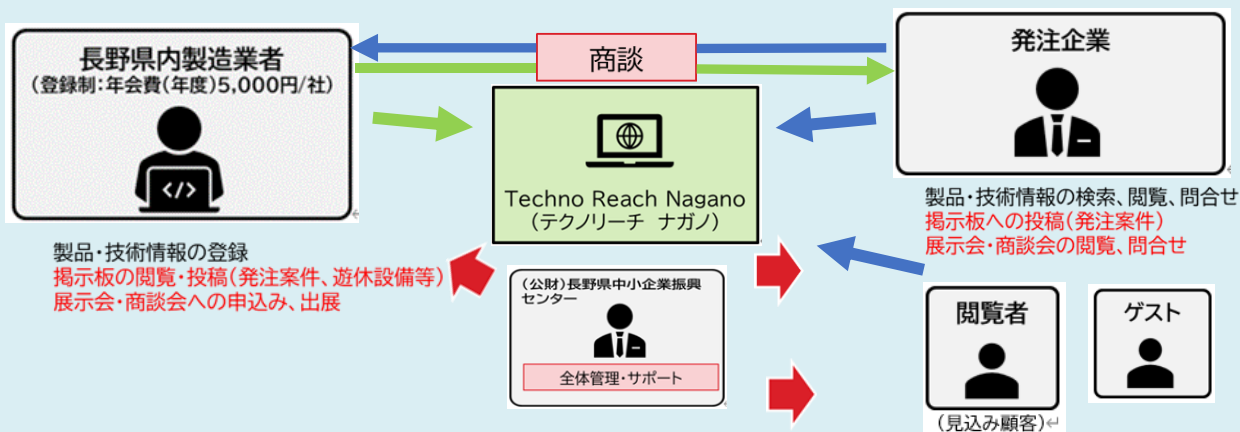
長野県内製造業者
（登録制：年会費（年度）5,000円/社）

商談

発注企業

Techno Reach Nagano
（テクノリーチ　ナガノ）

製品・技術情報の検索、閲覧、問合せ
掲示板への投稿（発注案件）
展示会・商談会の閲覧、問合せ

製品・技術情報の登録
掲示板の閲覧・投稿（発注案件、遊休設備等）
展示会・商談会への申込み、出展

（公財）長野県中小企業振興センター
全体管理・サポート

閲覧者
（見込み顧客）

ゲスト